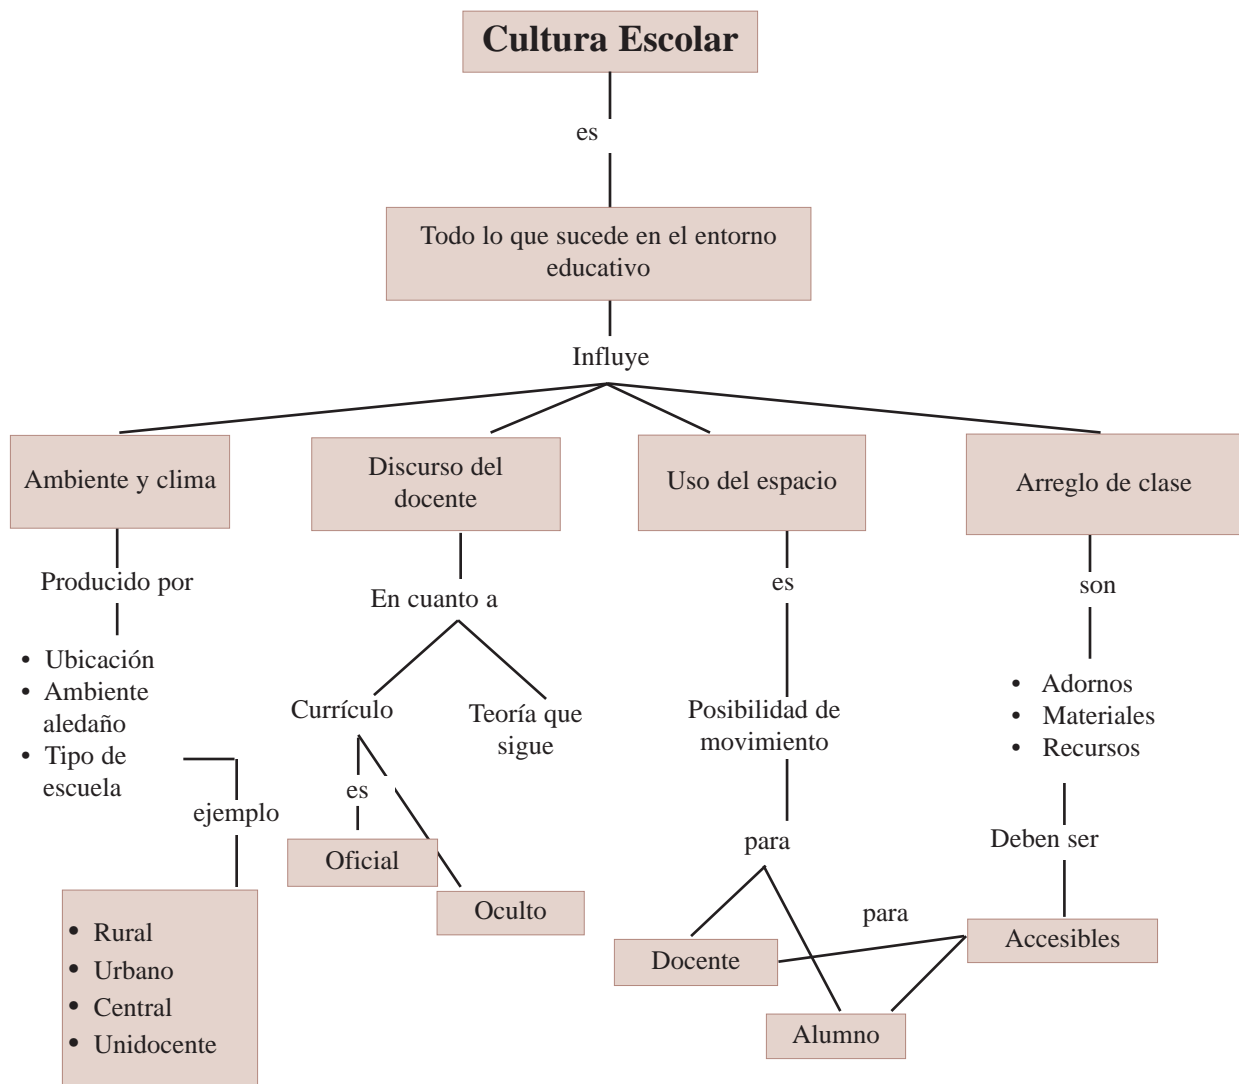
Cultura Escolar

es

Todo lo que sucede en el entorno educativo

Influye

Ambiente y clima

Producido por

- Ubicación
- Ambiente aledaño
- Tipo de escuela

ejemplo

- Rural
- Urbano
- Central
- Unidocente

Discurso del docente

En cuanto a

Currículo

es

Oficial

Oculto

Teoría que sigue

Uso del espacio

es

Posibilidad de movimiento

para

Docente

Alumno

Arreglo de clase

son

- Adornos
- Materiales
- Recursos

Deben ser

Accesibles

para